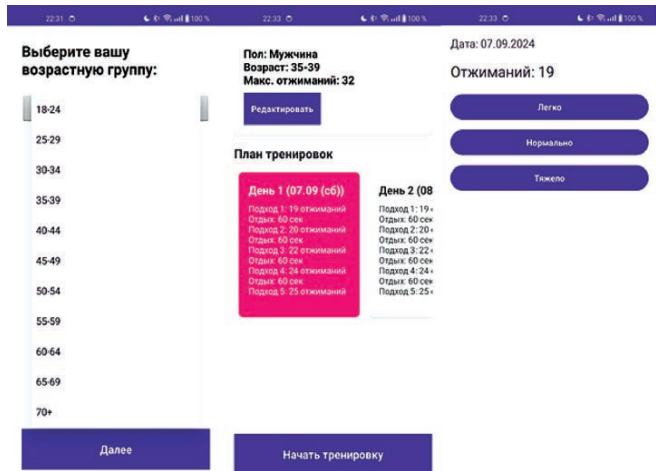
22:31 ⊙ 100 %

Выберите вашу возрастную группу:

18-24
25-29
30-34
35-39
40-44
45-49
50-54
55-59
60-64
65-69
70+

Далее

22:33 ⊙ 100 %

Пол: Мужчина
Возраст: 35-39
Макс. отжиманий: 32

Редактировать

План тренировок

День 1 (07.09 (сб))
Подход 1: 19 отжиманий
Отдых: 60 сек
Подход 2: 20 отжиманий
Отдых: 60 сек
Подход 3: 22 отжиманий
Отдых: 60 сек
Подход 4: 24 отжиманий
Отдых: 60 сек
Подход 5: 25 отжиманий

День 2 (08
Подход 1: 19
Отдых: 60 сек
Подход 2: 20
Отдых: 60 сек
Подход 3: 22
Отдых: 60 сек
Подход 4: 24
Отдых: 60 сек
Подход 5: 25

Начать тренировку

22:33 ⊙ 100 %

Дата: 07.09.2024

Отжиманий: 19

Легко

Нормально

Тяжело